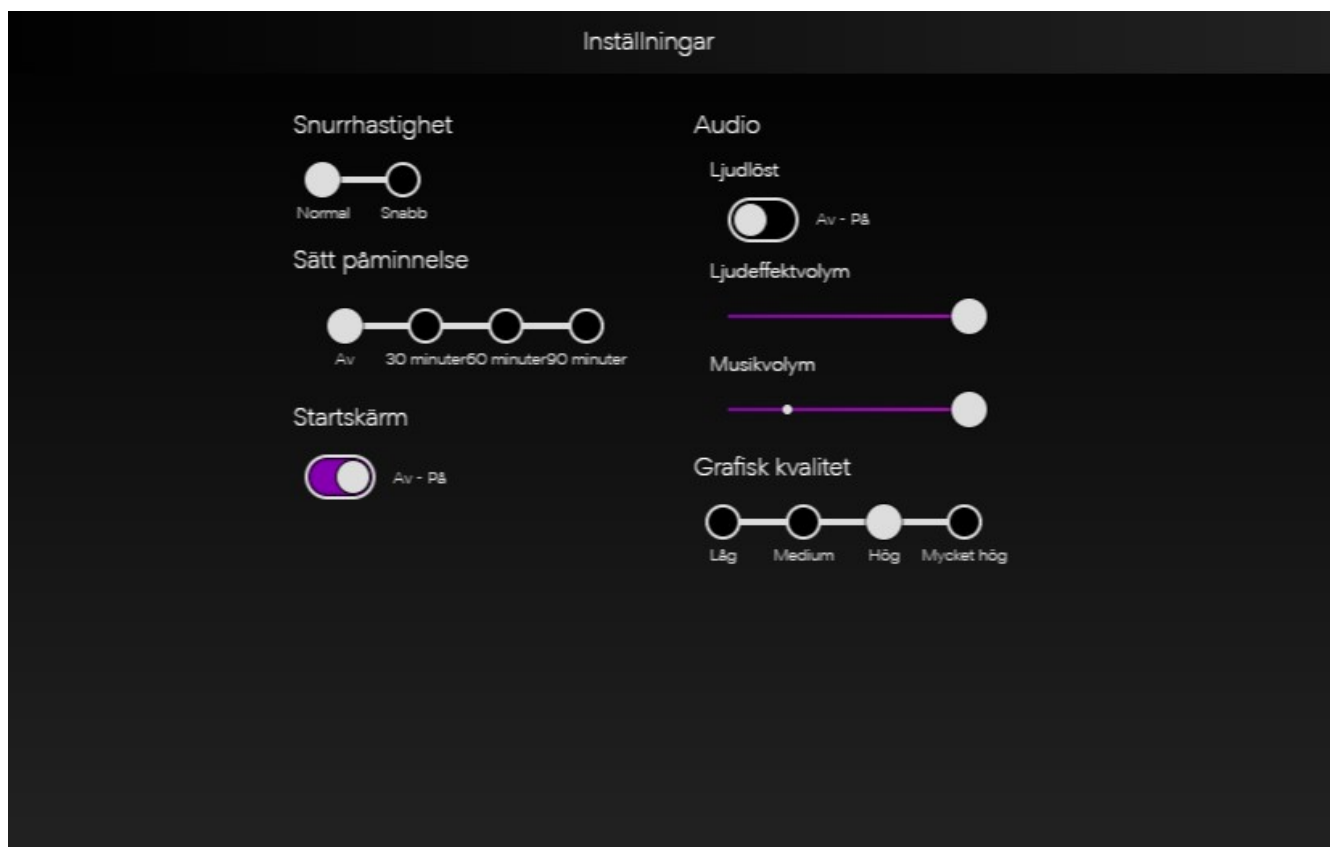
Inställningar

Snurrhastighet

Normal Snabb

Sätt påminnelse

Av 30 minuter60 minuter90 minuter

Startskärm

Av - På

Audio

Ljudlöst

Av - På

Ljudeffektvolym

Musikvolym

Grafisk kvalitet

Låg Medium Hög Mycket hög